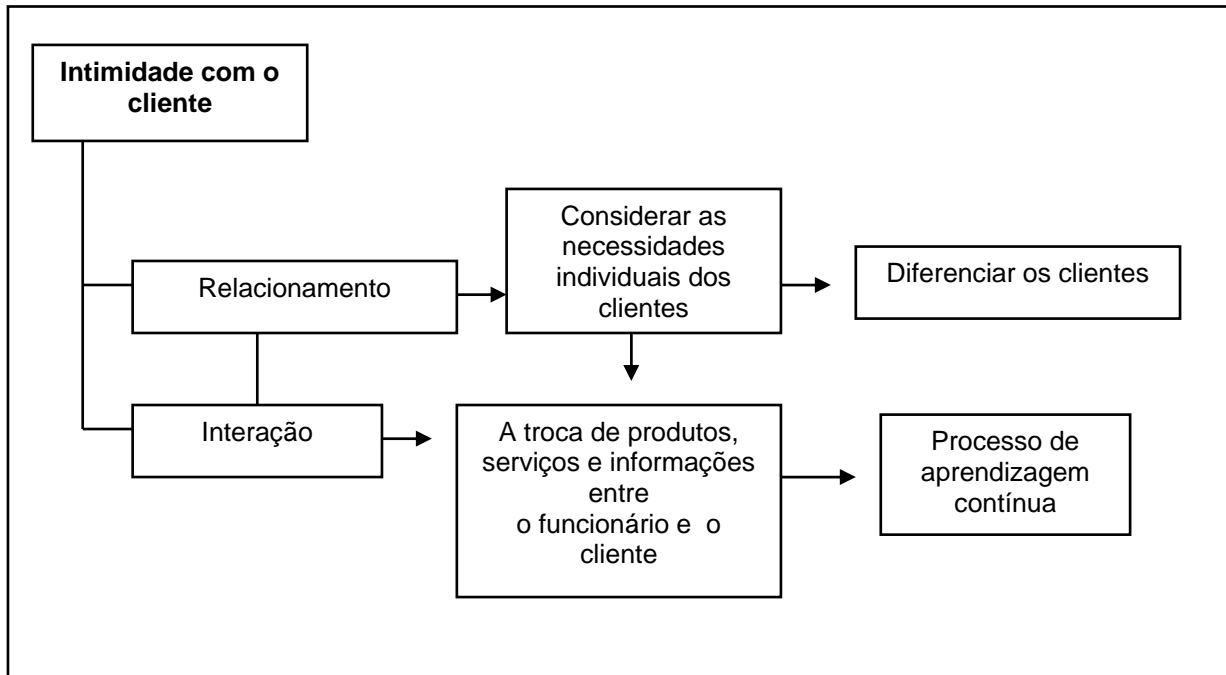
Intimidade com o cliente

Relacionamento

Considerar as necessidades individuais dos clientes

Diferenciar os clientes

Interação

A troca de produtos, serviços e informações entre o funcionário e o cliente

Processo de aprendizagem contínua